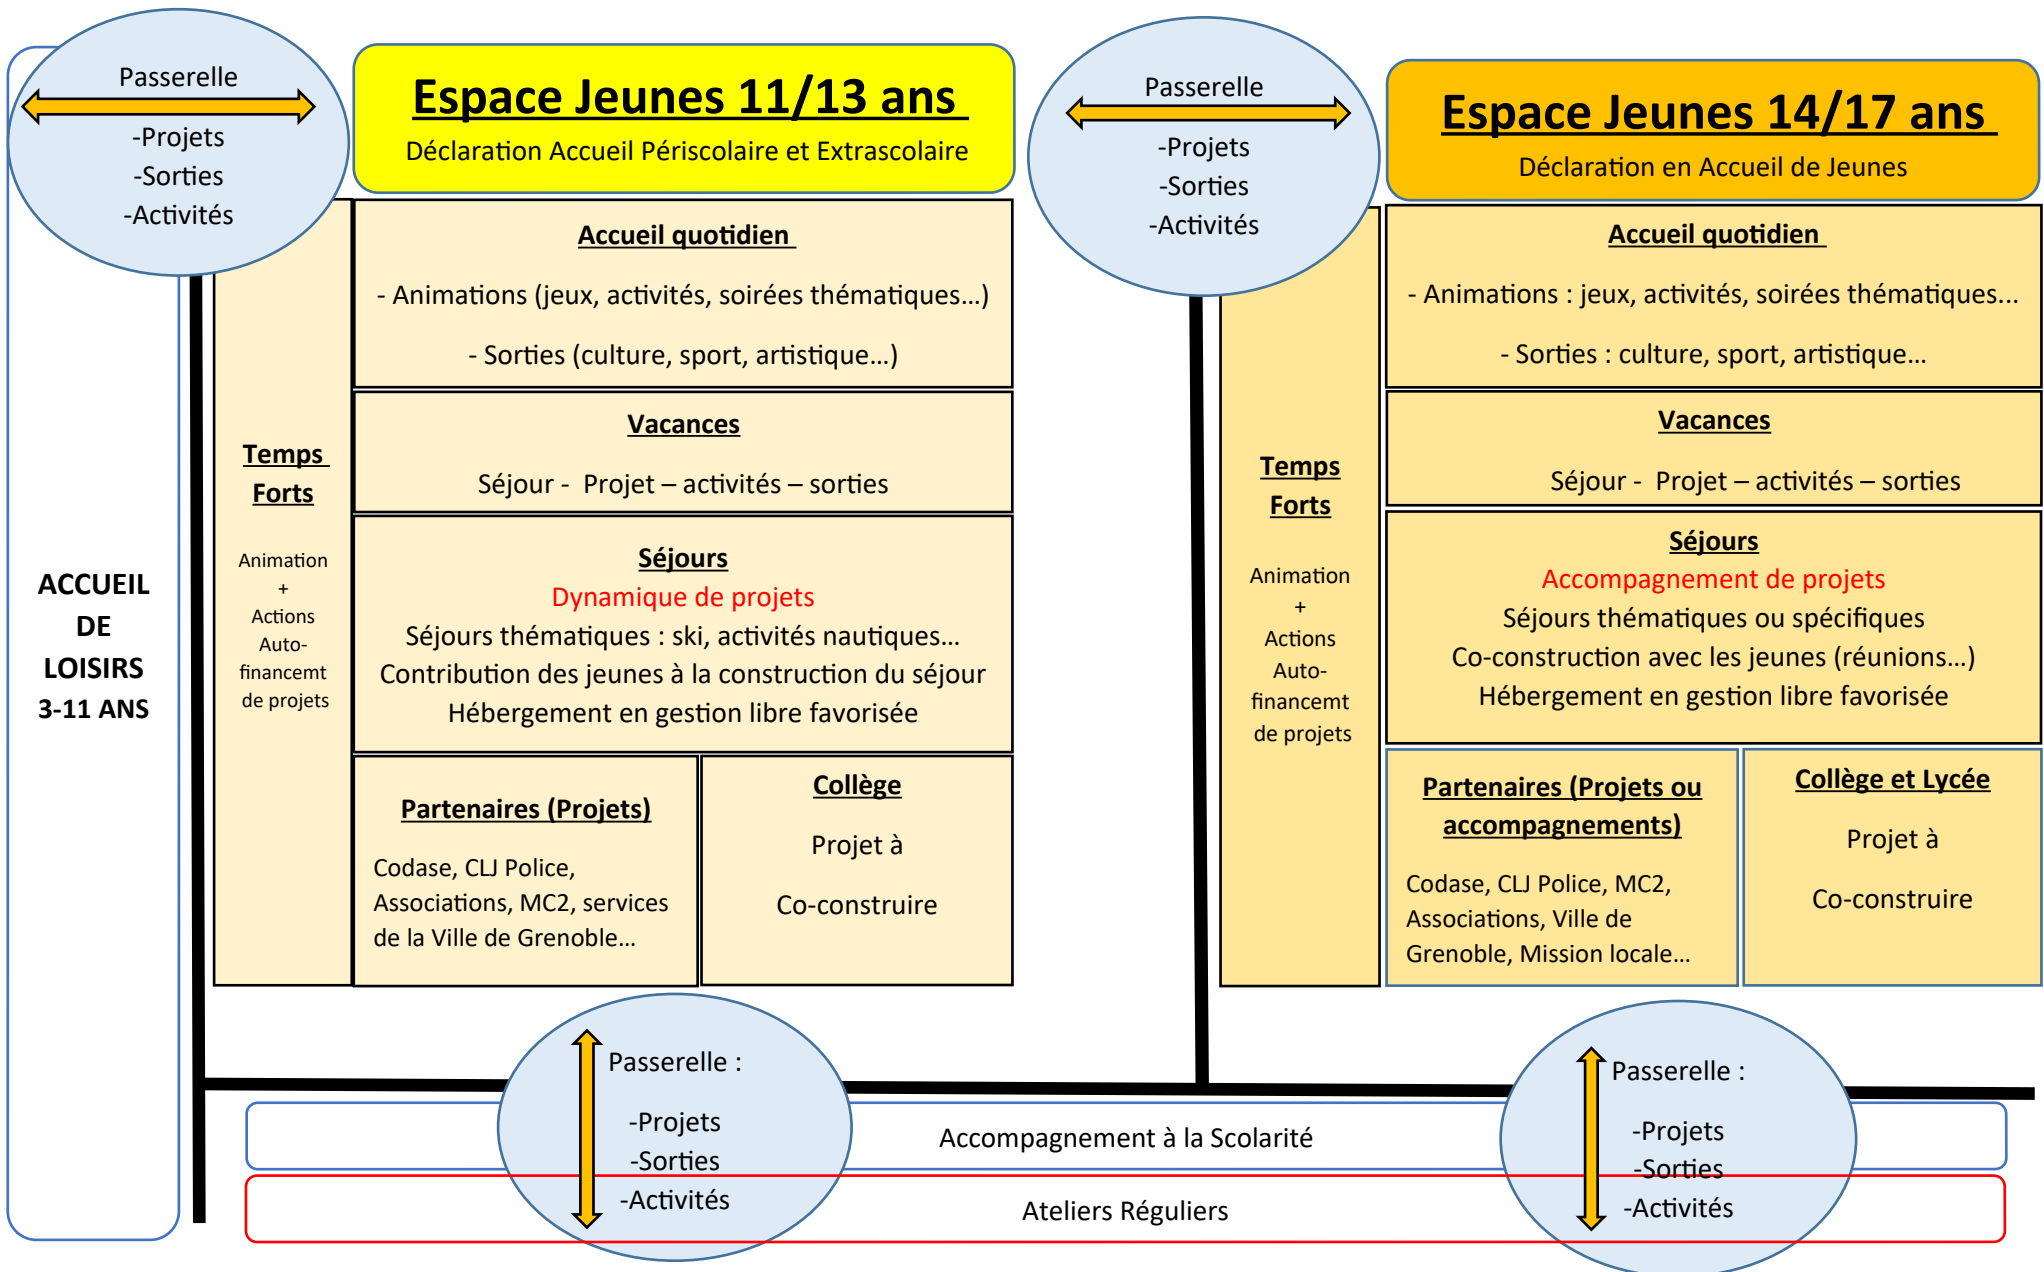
Passerelle
-Projets
-Sorties
-Activités

Espace Jeunes 11/13 ans
Déclaration Accueil Périscolaire et Extrascolaire

Passerelle
-Projets
-Sorties
-Activités

Espace Jeunes 14/17 ans
Déclaration en Accueil de Jeunes

ACCUEIL DE LOISIRS 3-11 ANS

Temps Forts
Animation + Actions Auto-financemt de projets

Accueil quotidien
- Animations (jeux, activités, soirées thématiques…)
- Sorties (culture, sport, artistique…)

Vacances
Séjour - Projet – activités – sorties

Séjours
Dynamique de projets
Séjours thématiques : ski, activités nautiques…
Contribution des jeunes à la construction du séjour
Hébergement en gestion libre favorisée

Partenaires (Projets)
Codase, CLJ Police, Associations, MC2, services de la Ville de Grenoble…

Collège
Projet à
Co-construire

Temps Forts
Animation + Actions Auto-financemt de projets

Accueil quotidien
- Animations : jeux, activités, soirées thématiques…
- Sorties : culture, sport, artistique…

Vacances
Séjour - Projet – activités – sorties

Séjours
Accompagnement de projets
Séjours thématiques ou spécifiques
Co-construction avec les jeunes (réunions…)
Hébergement en gestion libre favorisée

Partenaires (Projets ou accompagnements)
Codase, CLJ Police, MC2, Associations, Ville de Grenoble, Mission locale…

Collège et Lycée
Projet à
Co-construire

Passerelle :
-Projets
-Sorties
-Activités

Accompagnement à la Scolarité

Ateliers Réguliers

Passerelle :
-Projets
-Sorties
-Activités